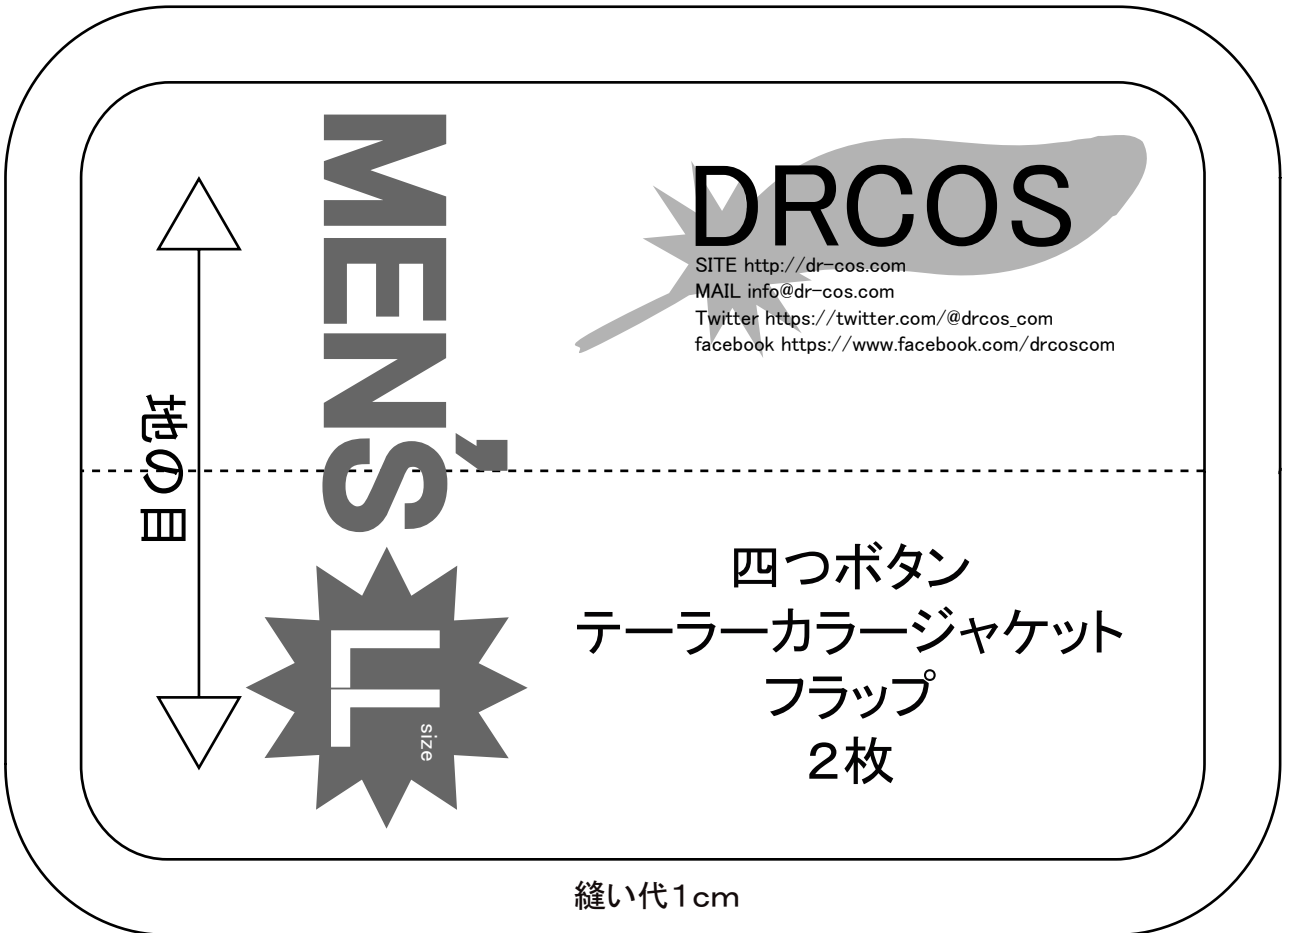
MEN'S

LL
size

地の目

DRCOS
SITE http://dr-cos.com
MAIL info@dr-cos.com
Twitter https://twitter.com/@drcos_com
facebook https://www.facebook.com/drcoscom

四つボタン
テーラーカラージャケット
フラップ
2枚

縫い代1cm